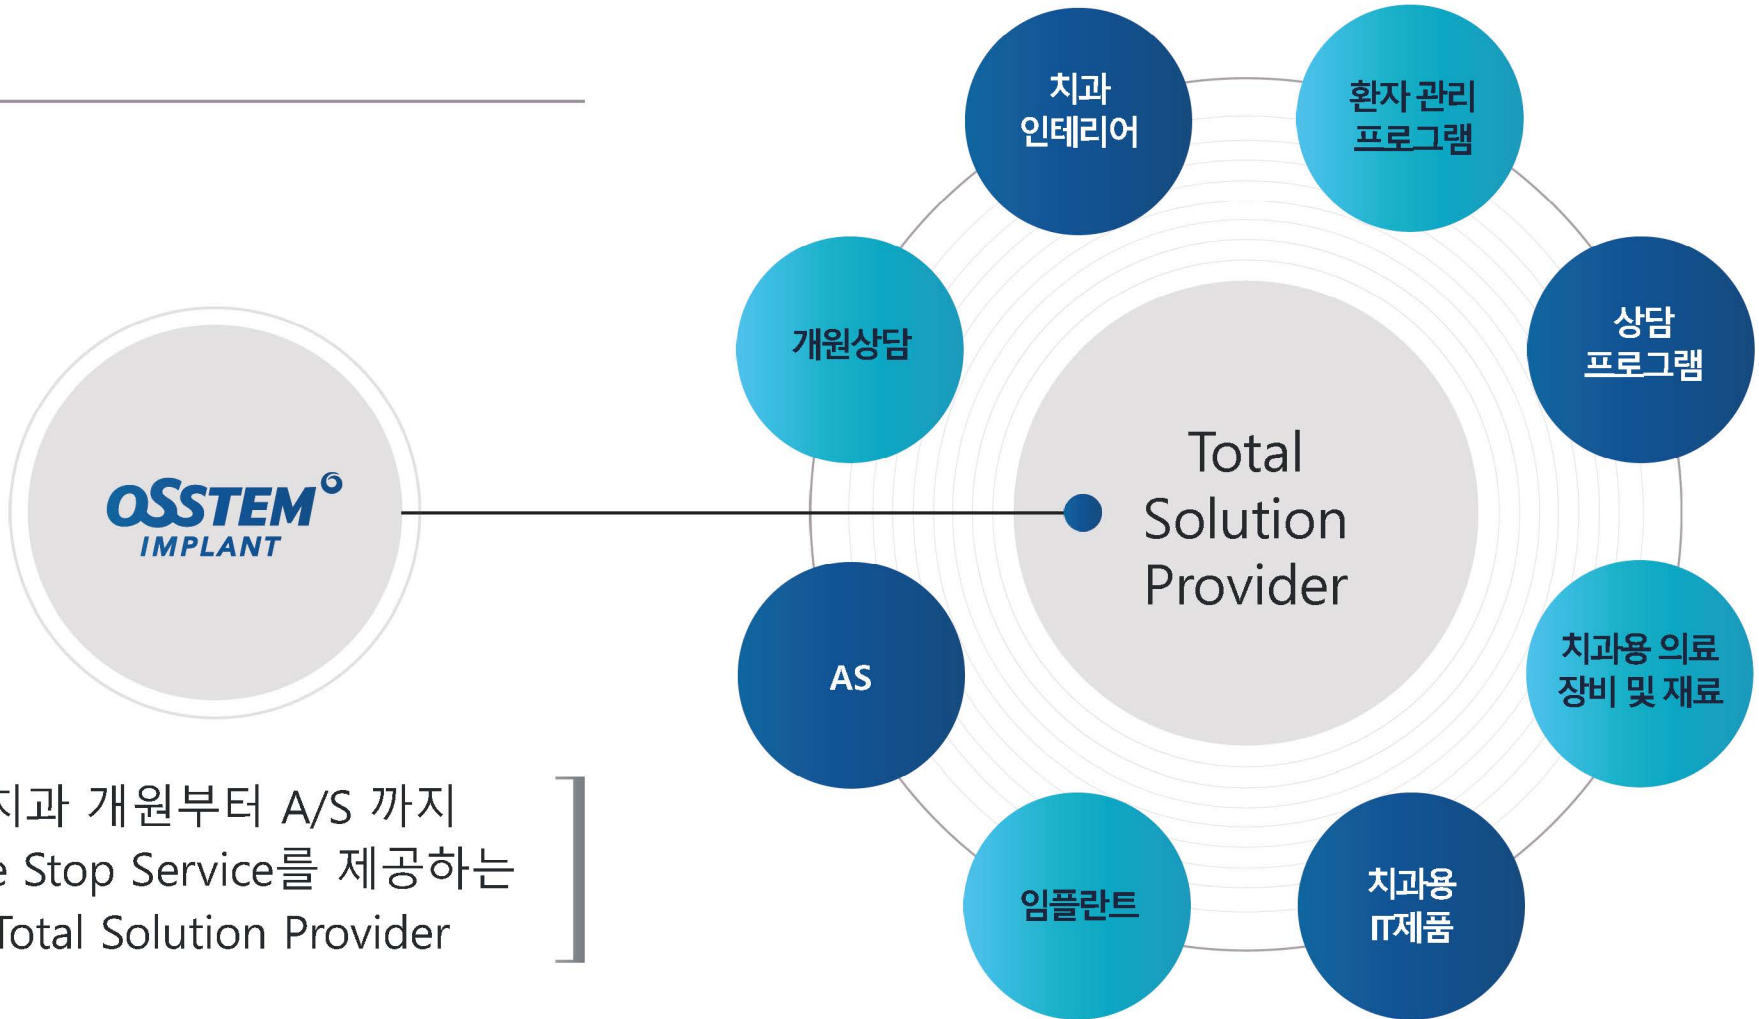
OSSTEM
IMPLANT

지과 개원부터 A/S 까지
e Stop Service를 제공하는
Total Solution Provider

치과
인테리어

환자 관리
프로그램

개원상담

상담
프로그램

Total
Solution
Provider

AS

치과용 의료
장비 및 재료

임플란트

치과용
IT제품